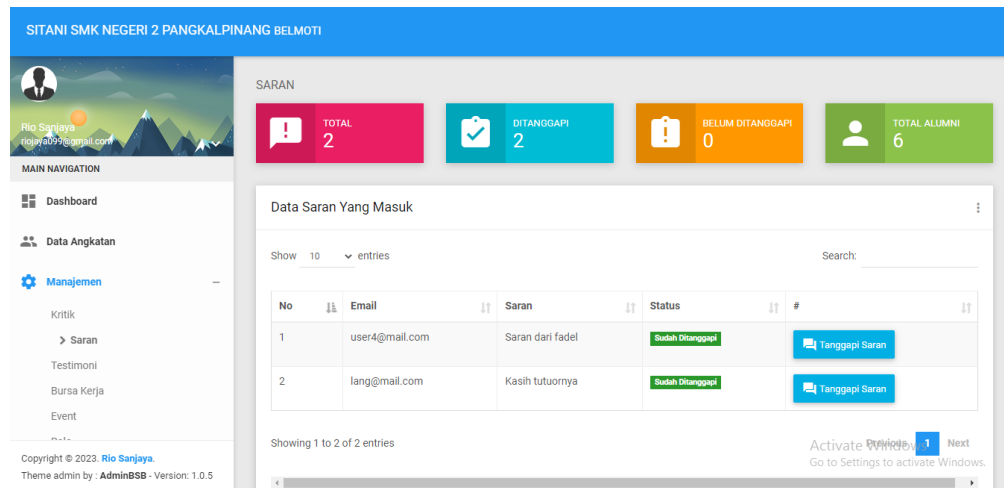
SITANI SMK NEGERI 2 PANGKALPINANG BELMOTI

Rio Sanjaya
riojaya099@gmail.com

MAIN NAVIGATION

Dashboard

Data Angkatan

Manajemen –

Kritik

> Saran

Testimoni

Bursa Kerja

Event

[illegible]

Copyright © 2023. Rio Sanjaya.
Theme admin by : AdminBSB - Version: 1.0.5

SARAN

TOTAL
2

DITANGGAPI
2

BELUM DITANGGAPI
0

TOTAL ALUMNI
6

Data Saran Yang Masuk

Show 10 entries

Search:

| No | Email | Saran | Status | # |
|---|---|---|---|---|
| 1 | user4@mail.com | Saran dari fadel | Sudah Ditanggapi | Tanggapi Saran |
| 2 | lang@mail.com | Kasih tutuornya | Sudah Ditanggapi | Tanggapi Saran |

Showing 1 to 2 of 2 entries

Previous 1 Next

Activate Windows
Go to Settings to activate Windows.